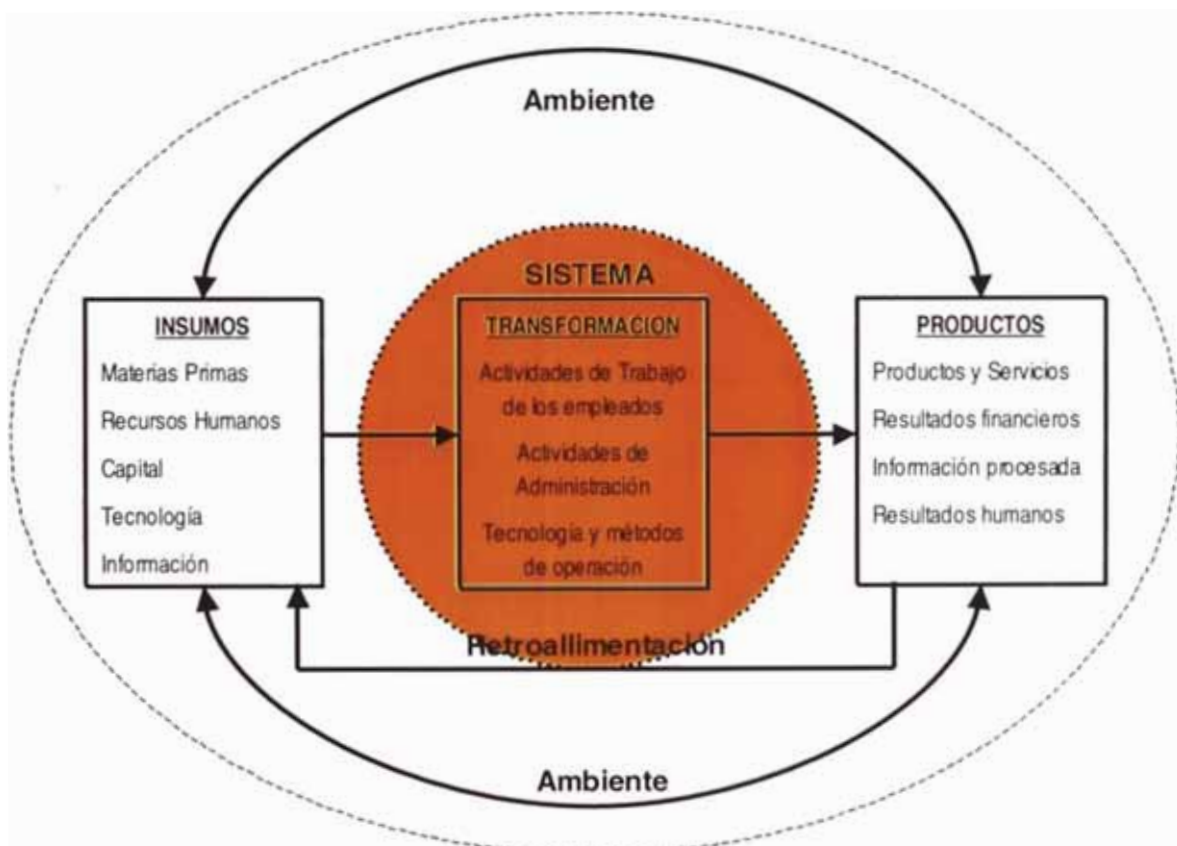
Ambiente

SISTEMA

INSUMOS

Materias Primas

Recursos Humanos

Capital

Tecnología

Información

TRANSFORMACION

Actividades de Trabajo de los empleados

Actividades de Administración

Tecnología y métodos de operación

PRODUCTOS

Productos y Servicios

Resultados financieros

Información procesada

Resultados humanos

Retroalimentación

Ambiente